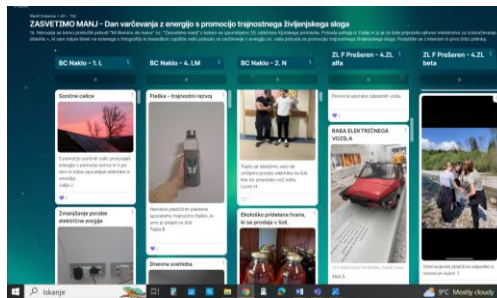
ZASVETIMO MANJ - Dan varčevanja z energijo s promocijo trajnostnega življenjskega sloga

BC Naklo - 1. L

BC Naklo - 4. LM

BC Naklo - 2. N

ZL F Prešeren - 4.ZL alfa

ZL F Prešeren - 4.ZL beta

Sončne celice

Flaška - trajnostni razvoj

Zmanjšanje porabe električne energije

RABA ELEKTRIČNEGA VOZILA

Ekološko pridelana hrana, ki se prodaja v šoli.

Dnevna svetloba

Iskanje

9°C Mostly cloudy